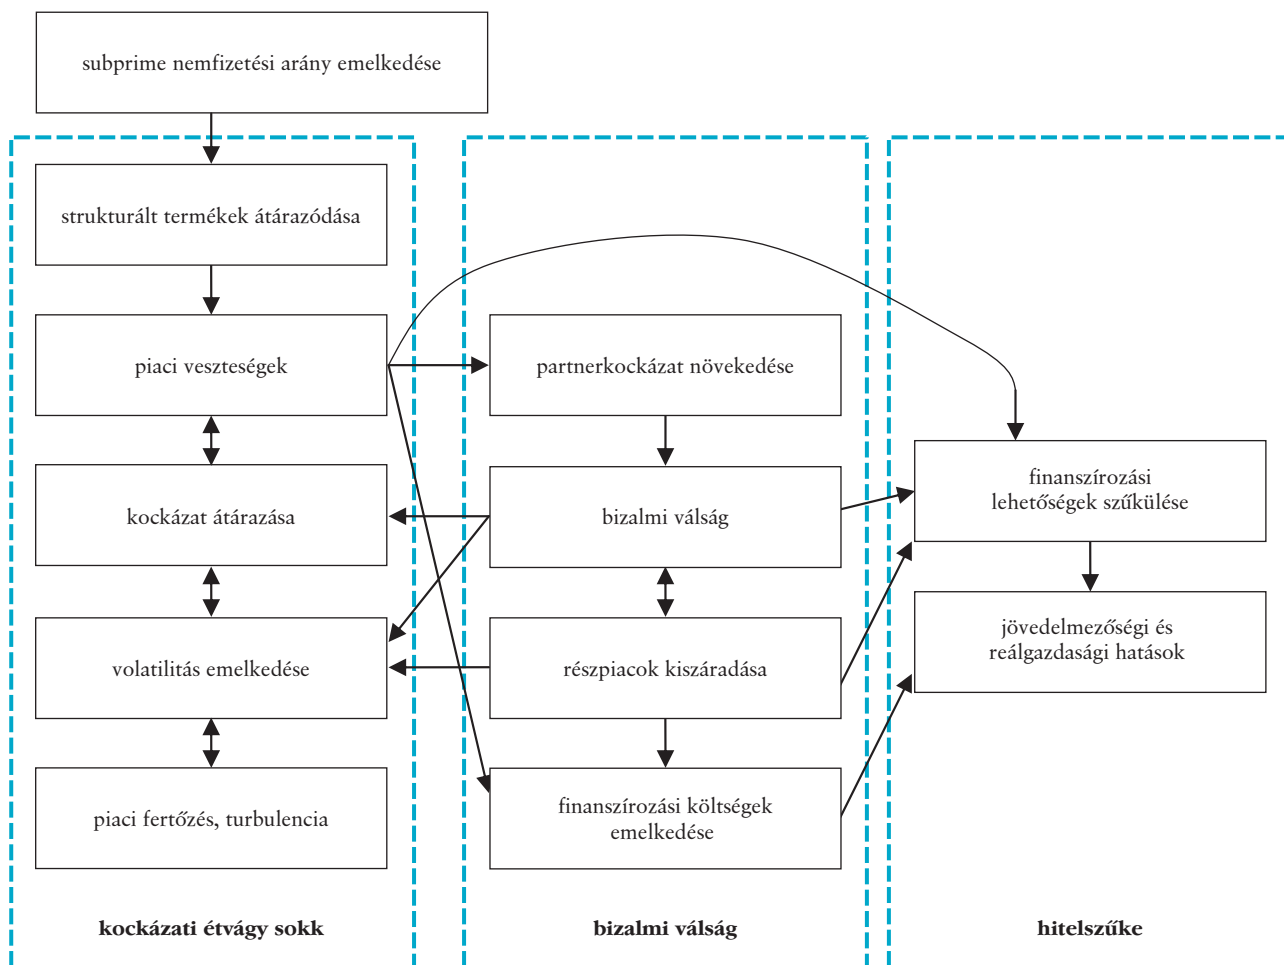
subprime nemfizetési arány emelkedése

strukturált termékek átárazódása

piaci veszteségek

kockázat átárazása

volatilitás emelkedése

piaci fertőzés, turbulencia

kockázati étvágy sokk

partnerkockázat növekedése

bizalmi válság

részpiacok kiszáradása

finanszírozási költségek emelkedése

bizalmi válság

finanszírozási lehetőségek szűkülése

jövedelmezőségi és reálgazdasági hatások

hitelszűke